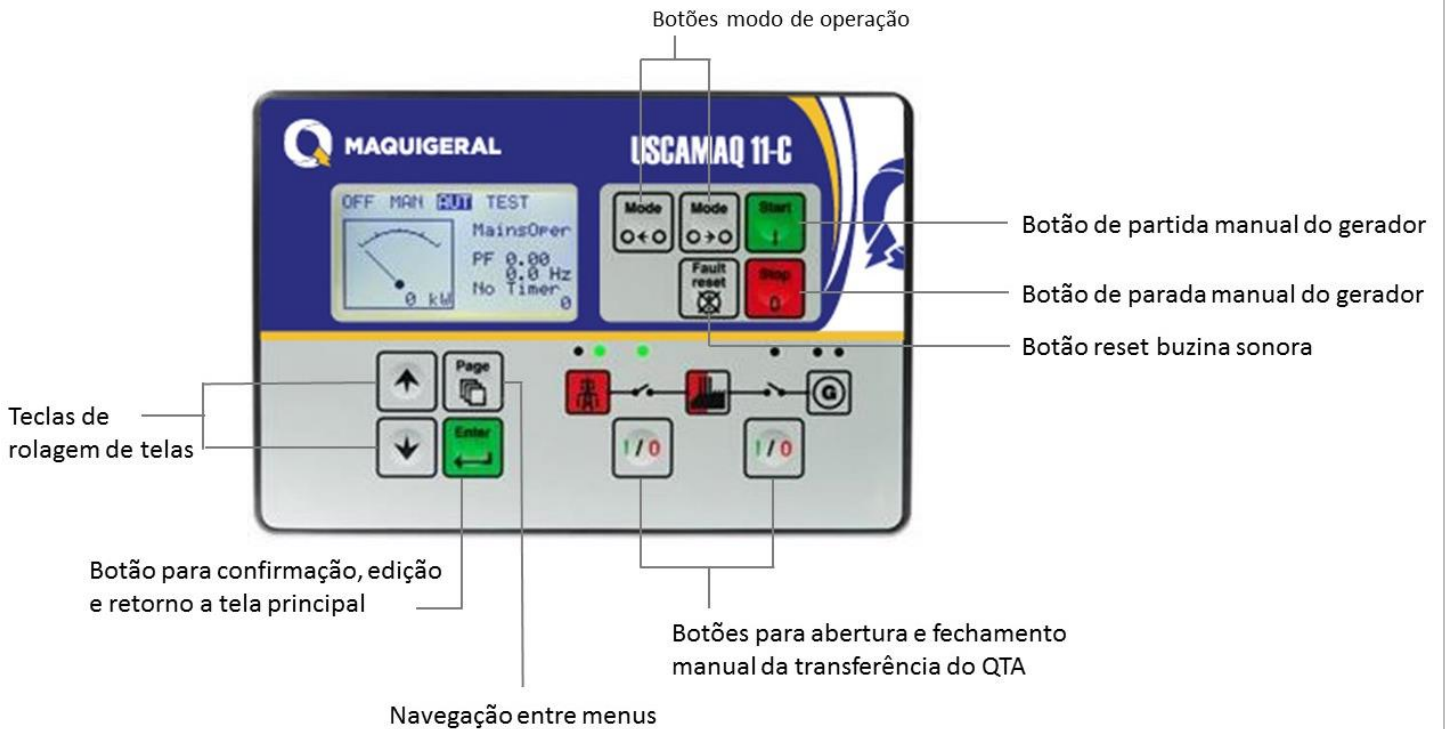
Botões modo de operação

MAQUIGERAL

USCAMAQ 11-C

OFF MAN AUT TEST

MainsOper

PF 0.00
0.0 Hz
No Timer
0

0 kW

Mode

Mode

Start

Fault reset

Stop

Botão de partida manual do gerador

Botão de parada manual do gerador

Botão reset buzina sonora

Page

Enter

Teclas de rolagem de telas

I/0

I/0

G

Botão para confirmação, edição e retorno a tela principal

Botões para abertura e fechamento manual da transferência do QTA

Navegação entre menus